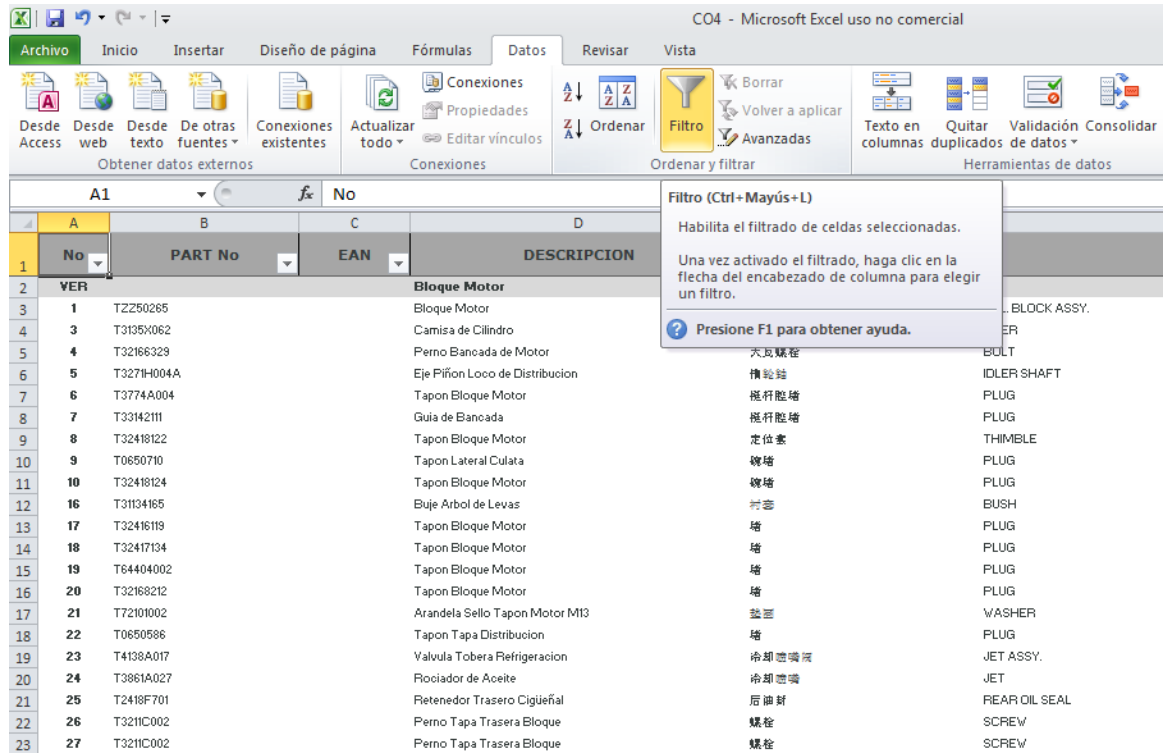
CO4 - Microsoft Excel uso no comercial

Archivo | Inicio | Insertar | Diseño de página | Fórmulas | Datos | Revisar | Vista

Desde Access | Desde web | Desde texto | De otras fuentes | Conexiones existentes
Obtener datos externos

Actualizar todo | Conexiones | Propiedades | Editar vínculos
Conexiones

Ordenar | Filtro | Borrar | Volver a aplicar | Avanzadas
Ordenar y filtrar

Texto en columnas | Quitar duplicados | Validación de datos | Consolidar
Herramientas de datos

A1 | $f_x$ | No

Filtro (Ctrl+Mayús+L)

Habilita el filtrado de celdas seleccionadas.

Una vez activado el filtrado, haga clic en la flecha del encabezado de columna para elegir un filtro.

Presione F1 para obtener ayuda.

| | A | B | C | D | | |
|---|---|---|---|---|---|---|
| 1 | No | PART No | EAN | DESCRIPCION | | |
| 2 | VER | | | Bloque Motor | | |
| 3 | 1 | TZZ50265 | | Bloque Motor | | .. BLOCK ASSY. |
| 4 | 3 | T3135X062 | | Camisa de Cilindro | | ER |
| 5 | 4 | T32166329 | | Perno Bancada de Motor | 大瓦螺栓 | BOLT |
| 6 | 5 | T3271H004A | | Eje Piñon Loco de Distribucion | 惰轮轴 | IDLER SHAFT |
| 7 | 6 | T3774A004 | | Tapon Bloque Motor | 挺杆腔堵 | PLUG |
| 8 | 7 | T33142111 | | Guia de Bancada | 挺杆腔堵 | PLUG |
| 9 | 8 | T32418122 | | Tapon Bloque Motor | 定位套 | THIMBLE |
| 10 | 9 | T0650710 | | Tapon Lateral Culata | 碗堵 | PLUG |
| 11 | 10 | T32418124 | | Tapon Bloque Motor | 碗堵 | PLUG |
| 12 | 16 | T31134165 | | Buje Arbol de Levas | 衬套 | BUSH |
| 13 | 17 | T32416119 | | Tapon Bloque Motor | 堵 | PLUG |
| 14 | 18 | T32417134 | | Tapon Bloque Motor | 堵 | PLUG |
| 15 | 19 | T64404002 | | Tapon Bloque Motor | 堵 | PLUG |
| 16 | 20 | T32168212 | | Tapon Bloque Motor | 堵 | PLUG |
| 17 | 21 | T72101002 | | Arandela Sello Tapon Motor M13 | 垫圈 | WASHER |
| 18 | 22 | T0650586 | | Tapon Tapa Distribucion | 堵 | PLUG |
| 19 | 23 | T4138A017 | | Valvula Tobera Refrigeracion | 冷却喷嘴阀 | JET ASSY. |
| 20 | 24 | T3861A027 | | Rociador de Aceite | 冷却喷嘴 | JET |
| 21 | 25 | T2418F701 | | Retenedor Trasero Cigüeñal | 后油封 | REAR OIL SEAL |
| 22 | 26 | T3211C002 | | Perno Tapa Trasera Bloque | 螺栓 | SCREW |
| 23 | 27 | T3211C002 | | Perno Tapa Trasera Bloque | 螺栓 | SCREW |